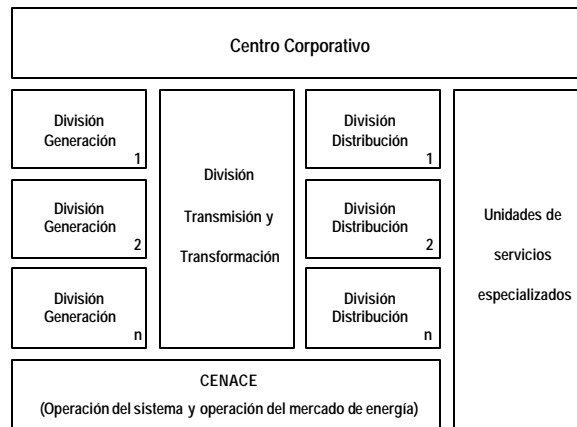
Centro Corporativo

División Generación 1

División Generación 2

División Generación n

División Transmisión y Transformación

División Distribución 1

División Distribución 2

División Distribución n

Unidades de servicios especializados

CENACE
(Operación del sistema y operación del mercado de energía)